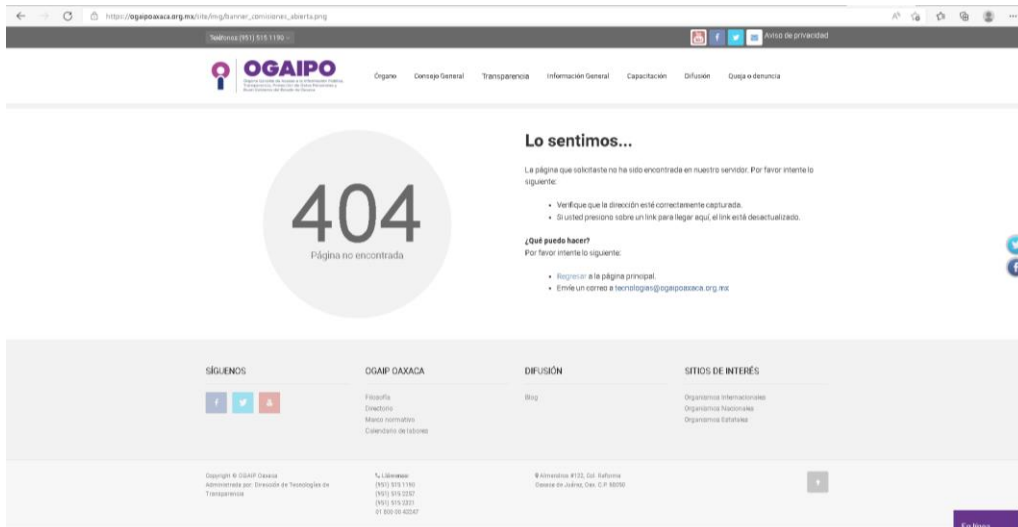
https://ogaipoaxaca.org.mx/site/img/banner_comisioner_abierta.png

Teléfonos (951) 515 1190

Aviso de privacidad

OGAIPO

Órgano Consejo General Transparencia Información General Capacitación Difusión Queja o denuncia

404

Página no encontrada

Lo sentimos...

La página que solicitaste no ha sido encontrada en nuestro servidor. Por favor intente lo siguiente:

- Verifique que la dirección esté correctamente capturada.
- Si usted presiono sobre un link para llegar aquí, el link está desactualizado.

¿Qué puedo hacer?
Por favor intente lo siguiente:

- Regresar a la página principal.
- Envíe un correo a tecnologias@ogaipoaxaca.org.mx

SÍGUENOS

OGAIP OAXACA

Filosofía
Directorio
Marco normativo
Calendario de labores

DIFUSIÓN

Blog

SITIOS DE INTERÉS

Organismos Internacionales
Organismos Nacionales
Organismos Estatales

Copyright © OGAIP Oaxaca
Administrado por: Dirección de Tecnologías de Transparencia

Llámanos:
(951) 515 1190
(951) 515 2257
(951) 515 2321
01 800 00 42247

Almendros #122, Col. Reforma
Oaxaca de Juárez, Oax. C.P. 68050

En línea